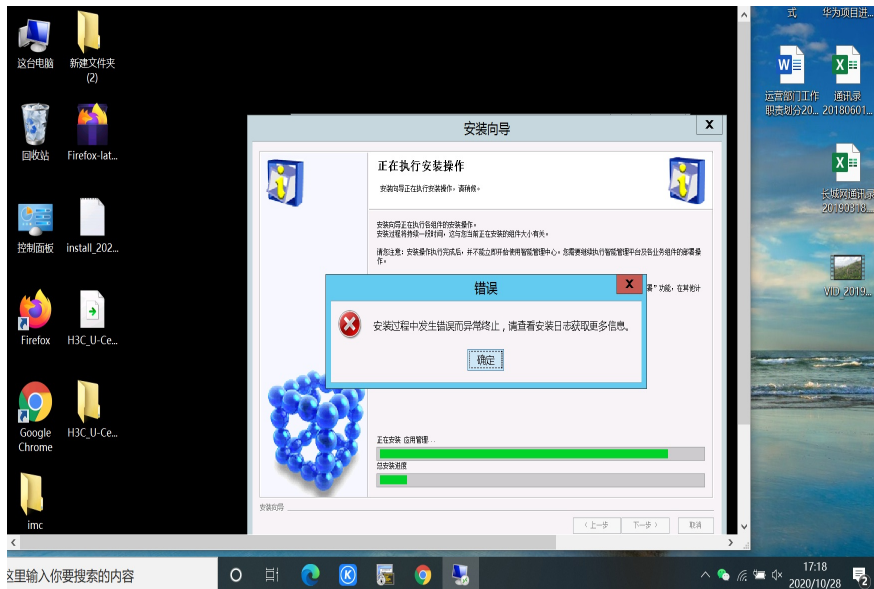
这台电脑

新建文件夹 (2)

回收站

Firefox-lat...

控制面板

install_202...

Firefox

H3C_U-Ce...

Google Chrome

H3C_U-Ce...

imc

式

华为项目进...

运营部门工作职责划分20...

通讯录 20180601...

长城网通讯录 20190318...

VID 2019...

安装向导

正在执行安装操作

安装向导正在执行安装操作，请稍候。

安装向导正在执行各组件的安装操作。
安装过程将持续一段时间，这与您当前正在安装的组件大小有关。

请您注意：安装操作执行完成后，并不能立即开始使用智能管理中心。您需要继续执行智能管理平台及各业务组件的部署操作。

错误

安装过程中发生错误而异常终止，请查看安装日志获取更多信息。

确定

正在安装 应用管理...

总安装进度

安装向导

< 上一步

下一步 >

取消

这里输入你要搜索的内容

17:18
2020/10/28